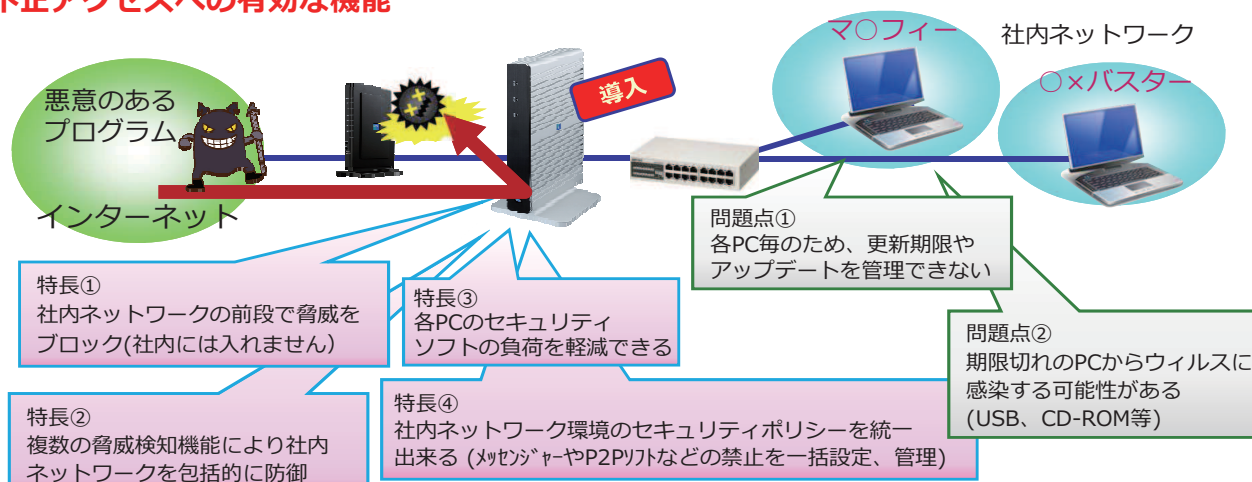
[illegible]正アクセスへの有効な機能

悪意のあるプログラム

インターネット

導入

マ○フィー

社内ネットワーク

○×バスター

問題点①
各PC毎のため、更新期限やアップデートを管理できない

問題点②
期限切れのPCからウィルスに感染する可能性がある
(USB、CD-ROM等)

特長①
社内ネットワークの前段で脅威をブロック(社内には入れません)

特長③
各PCのセキュリティソフトの負荷を軽減できる

特長②
複数の脅威検知機能により社内ネットワークを包括的に防御

特長④
社内ネットワーク環境のセキュリティポリシーを統一出来る (ﾒｯｾﾝｼﾞｬｰやP2Pｿﾌﾄなどの禁止を一括設定、管理)